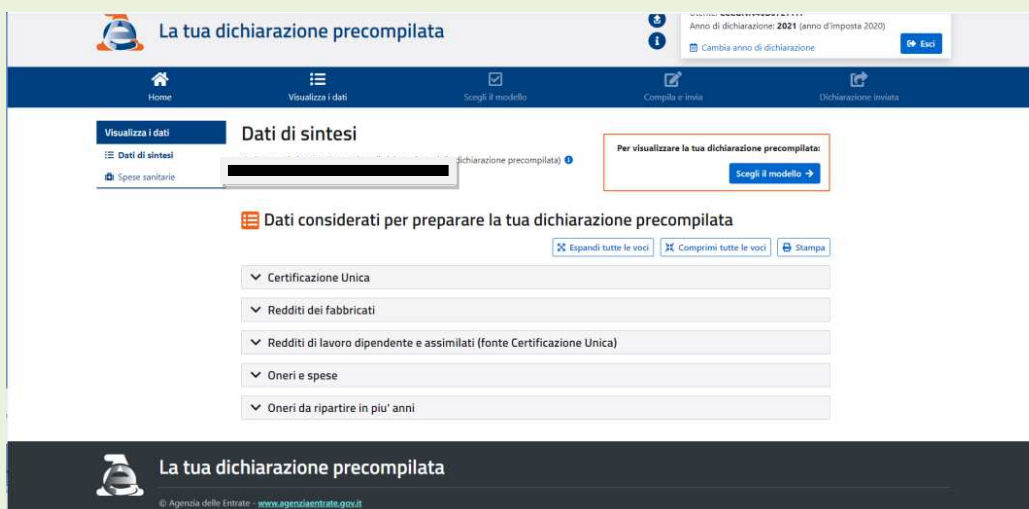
La tua dichiarazione precompilata

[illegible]
Anno di dichiarazione: 2021 (anno d'imposta 2020)
Cambia anno di dichiarazione
Esci

Home
Visualizza i dati
Scegli il modello
Compila e invia
Dichiarazione inviata

Visualizza i dati
Dati di sintesi
Spese sanitarie

Dati di sintesi

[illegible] dichiarazione precompilata)

Per visualizzare la tua dichiarazione precompilata:
Scegli il modello →

Dati considerati per preparare la tua dichiarazione precompilata

Espandi tutte le voci
Comprimi tutte le voci
Stampa

Certificazione Unica
Redditi dei fabbricati
Redditi di lavoro dipendente e assimilati (fonte Certificazione Unica)
Oneri e spese
Oneri da ripartire in piu' anni

La tua dichiarazione precompilata
© Agenzia delle Entrate - www.agenziaentrate.gov.it